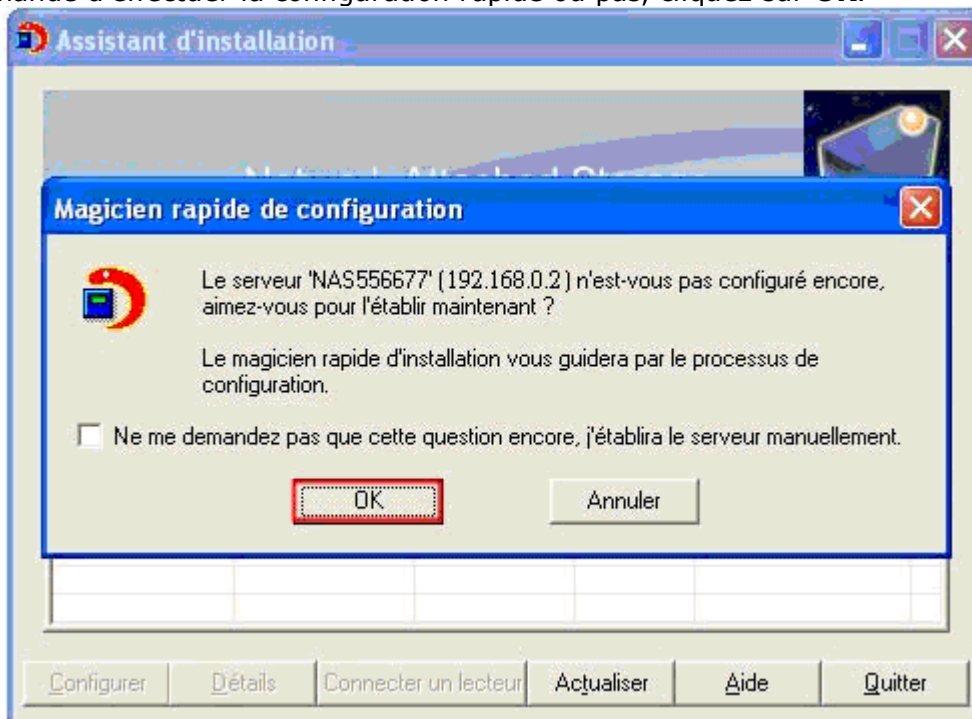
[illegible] la configuration rapide ou pas, cliquez sur OK.

Assistant d'installation

Network Attached Storage

Magicien rapide de configuration

Le serveur 'NAS556677' (192.168.0.2) n'est-vous pas configuré encore, aimez-vous pour l'établir maintenant ?

Le magicien rapide d'installation vous guidera par le processus de configuration.

Ne me demandez pas que cette question encore, j'établira le serveur manuellement.

OK

Annuler

Configurer | Détails | Connecter un lecteur | Actualiser | Aide | Quitter